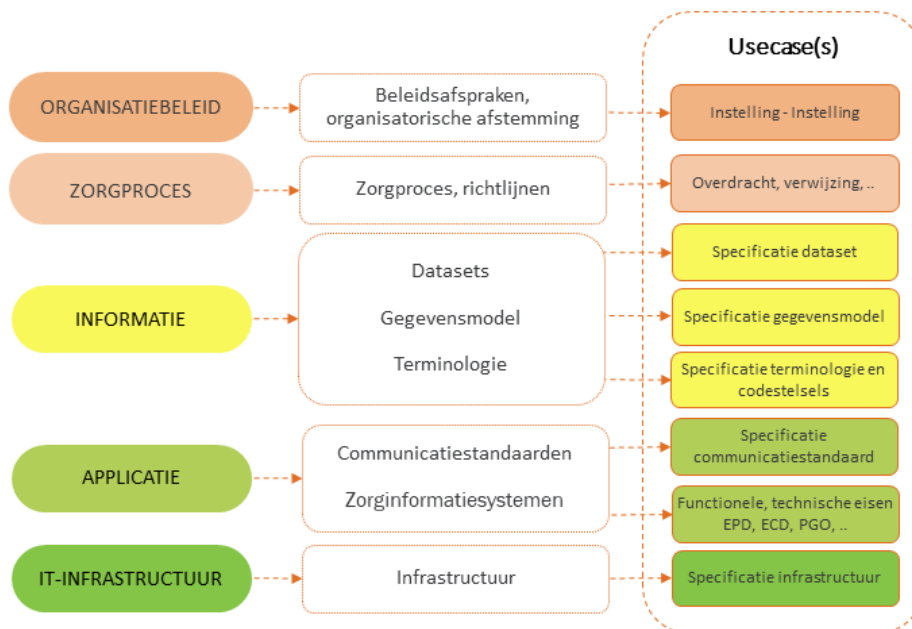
Usecase(s)

ORGANISATIEBELEID

Beleidsafspraken, organisatorische afstemming

Instelling - Instelling

ZORGPROCES

Zorgproces, richtlijnen

Overdracht, verwijzing, ..

INFORMATIE

Datasets

Gegevensmodel

Terminologie

Specificatie dataset

Specificatie gegevensmodel

Specificatie terminologie en codestelsels

APPLICATIE

Communicatiestandaarden

Zorginformatiesystemen

Specificatie communicatiestandaard

Functionele, technische eisen EPD, ECD, PGO, ..

IT-INFRASTRUCTUUR

Infrastructuur

Specificatie infrastructuur